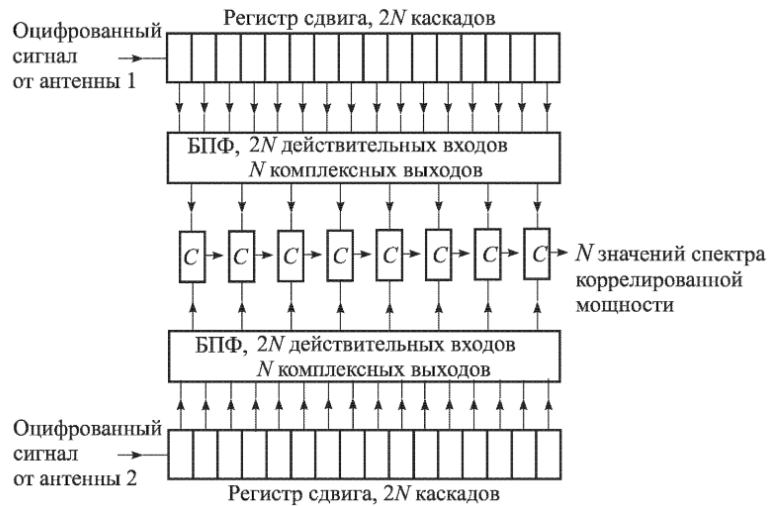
Регистр сдвига, $2N$ каскадов

Оцифрованный сигнал от антенны 1

БПФ, $2N$ действительных входов
$N$ комплексных выходов

$C$ $C$ $C$ $C$ $C$ $C$ $C$ $C$

$N$ значений спектра коррелированной мощности

БПФ, $2N$ действительных входов
$N$ комплексных выходов

Оцифрованный сигнал от антенны 2

Регистр сдвига, $2N$ каскадов